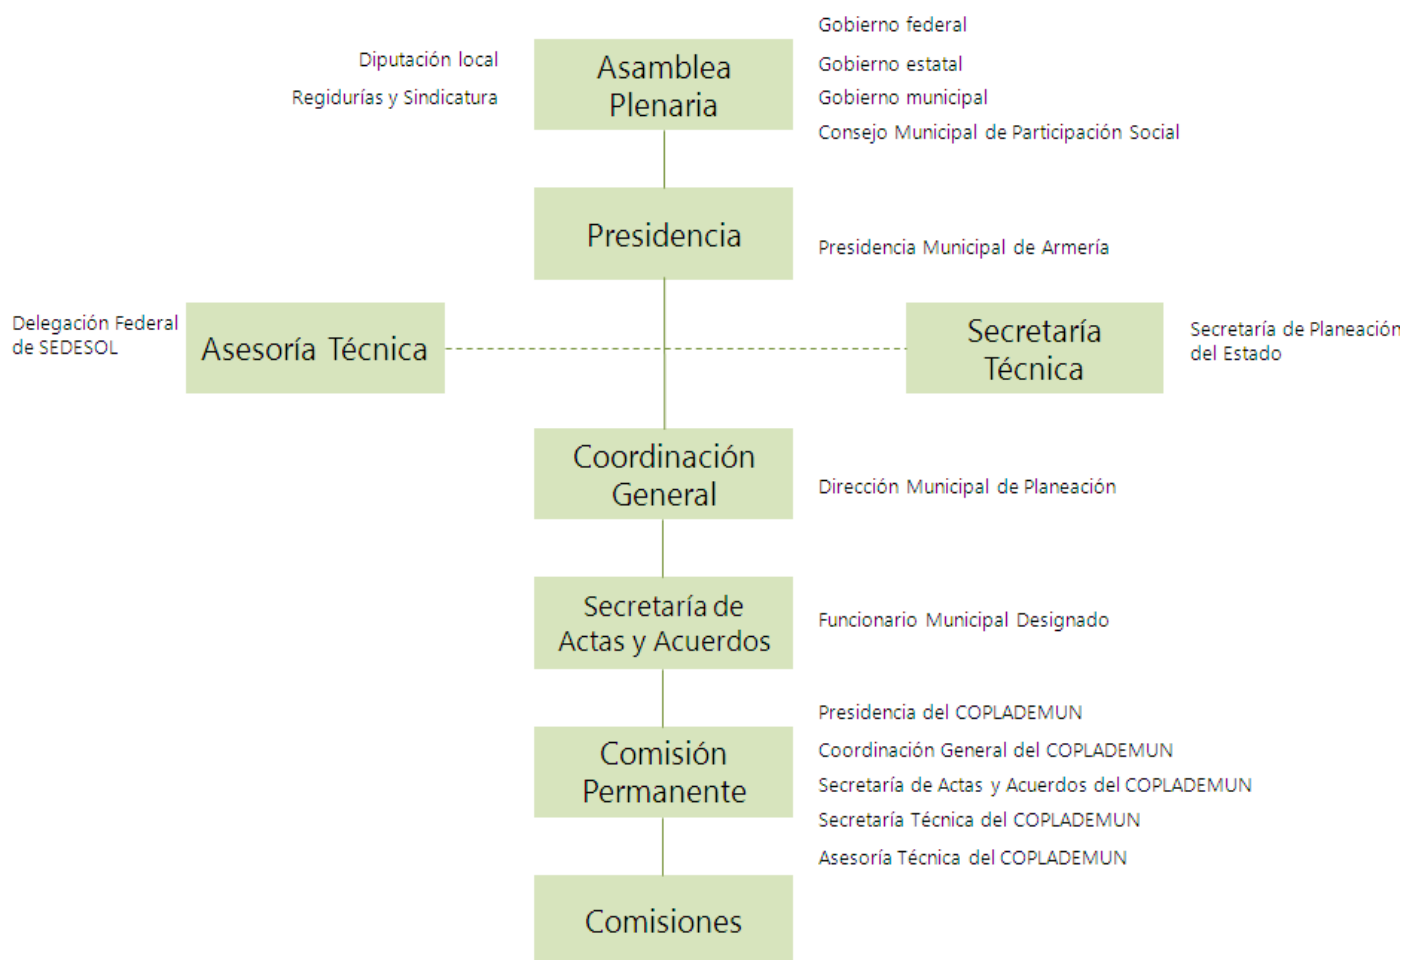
Diputación local
Regidurías y Sindicatura

Asamblea Plenaria

Gobierno federal
Gobierno estatal
Gobierno municipal
Consejo Municipal de Participación Social

Presidencia

Presidencia Municipal de Armería

Delegación Federal de SEDESOL

Asesoría Técnica

Secretaría Técnica

Secretaría de Planeación del Estado

Coordinación General

Dirección Municipal de Planeación

Secretaría de Actas y Acuerdos

Funcionario Municipal Designado

Comisión Permanente

Presidencia del COPLADEMUN
Coordinación General del COPLADEMUN
Secretaría de Actas y Acuerdos del COPLADEMUN
Secretaría Técnica del COPLADEMUN
Asesoría Técnica del COPLADEMUN

Comisiones